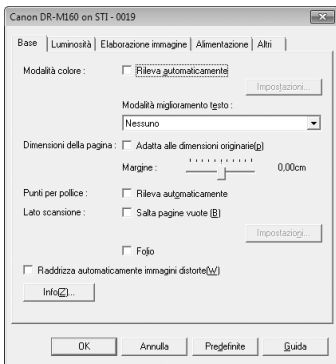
Canon DR-M160 on STI - 0019

Base | Luminosità | Elaborazione immagine | Alimentazione | Altri

Modalità colore : Rileva automaticamente

Impostazioni...

Modalità miglioramento testo :

Nessuno

Dimensioni della pagina : Adatta alle dimensioni originarie(p)

Margine : 0,00cm

Punti per pollice : Rileva automaticamente

Lato scansione : Salta pagine vuote (B)

Impostazioni...

Folio

Raddrizza automaticamente immagini distorte(W)

Info(Z)...

OK | Annulla | Predefinite | Guida